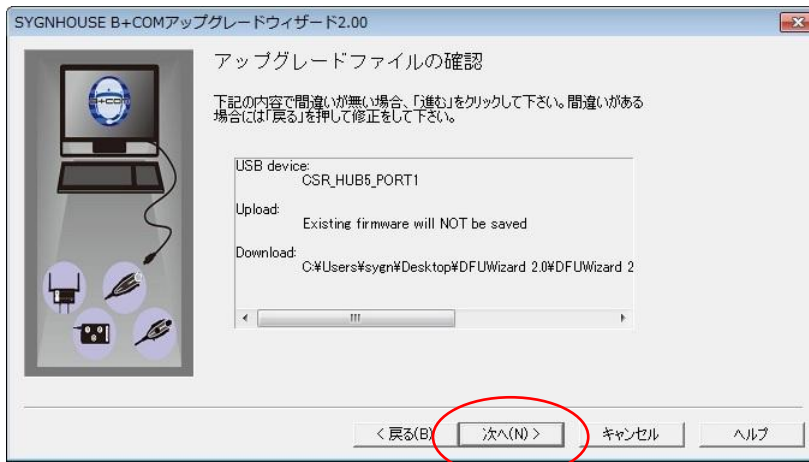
SYGNHOUSE B+COMアップグレードウィザード2.00

B+COM

アップグレードファイルの確認

下記の内容で間違いが無い場合、「進む」をクリックして下さい。間違いがある場合には「戻る」を押して修正をして下さい。

USB device:
CSR_HUB5_PORT1

Upload:
Existing firmware will NOT be saved

Download:
C:¥Users¥sygn¥Desktop¥DFUWizard 2.0¥DFUWizard 2

< 戻る(B)　次へ(N) >　キャンセル　ヘルプ